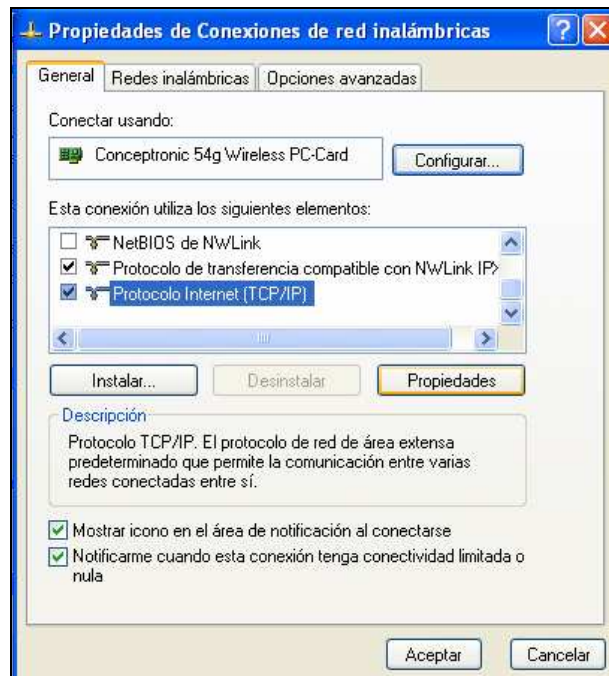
Propiedades de Conexiones de red inalámbricas

General | Redes inalámbricas | Opciones avanzadas

Conectar usando:

Conceptronic 54g Wireless PC-Card

Configurar...

Esta conexión utiliza los siguientes elementos:

NetBIOS de NWLink
Protocolo de transferencia compatible con NWLink IP>
Protocolo Internet (TCP/IP)

Instalar...

Desinstalar

Propiedades

Descripción

Protocolo TCP/IP. El protocolo de red de área extensa predeterminado que permite la comunicación entre varias redes conectadas entre sí.

Mostrar icono en el área de notificación al conectarse

Notificarme cuando esta conexión tenga conectividad limitada o nula

Aceptar

Cancelar